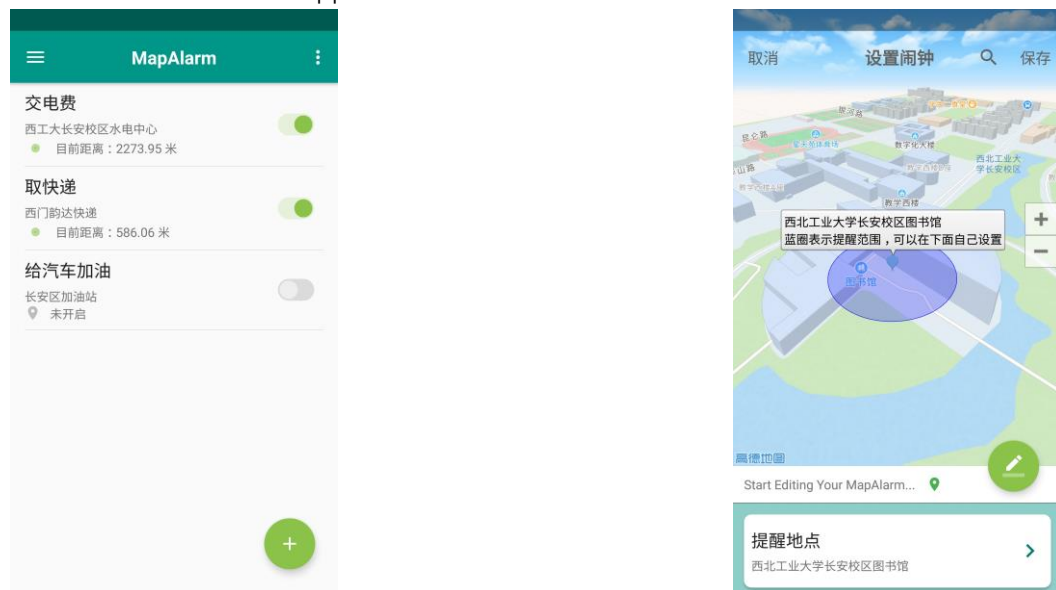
MapAlarm

交电费
西工大长安校区水电中心
目前距离：2273.95 米

取快递
西门韵达快递
目前距离：586.06 米

给汽车加油
长安区加油站
未开启

+

取消 设置闹钟 保存

西北工业大学长安校区图书馆
蓝圈表示提醒范围，可以在下面自己设置

图书馆
教学西楼
西北工业大学长安校区

+
−

高德地图

Start Editing Your MapAlarm...

提醒地点
西北工业大学长安校区图书馆